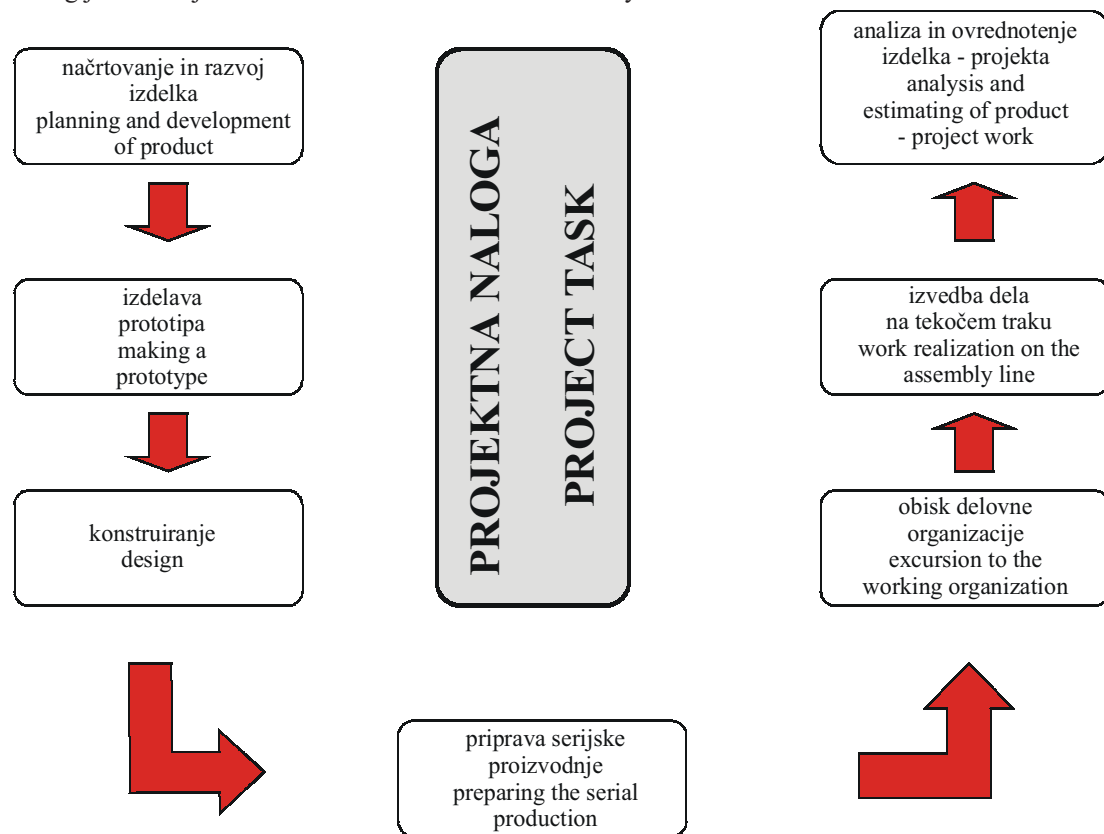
načrtovanje in razvoj izdelka
planning and development of product

izdelava prototipa
making a prototype

konstruiranje
design

PROJEKTNA NALOGA
PROJECT TASK

priprava serijske proizvodnje
preparing the serial production

obisk delovne organizacije
excursion to the working organization

izvedba dela na tekočem traku
work realization on the assembly line

analiza in ovrednotenje izdelka - projekta
analysis and estimating of product - project work